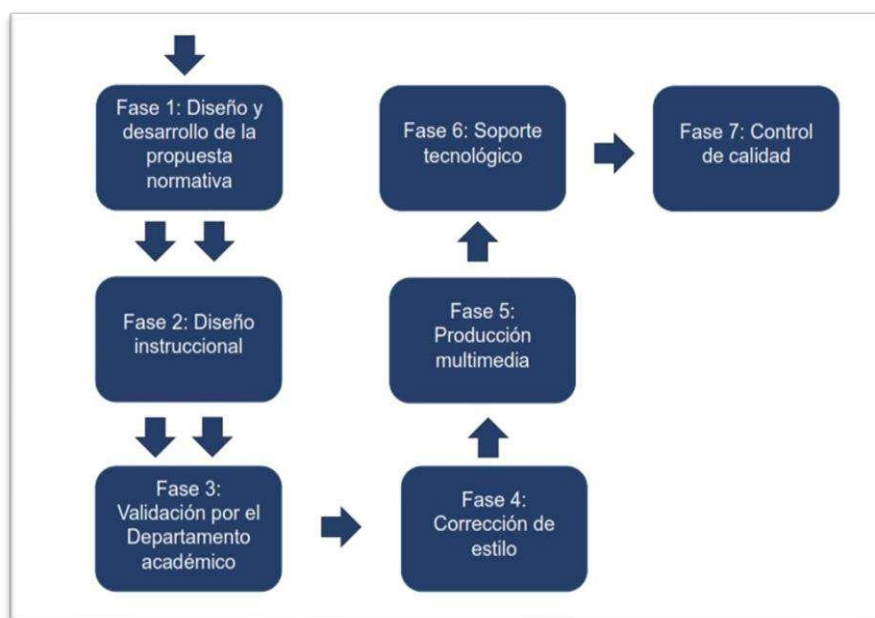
Fase 1: Diseño y desarrollo de la propuesta normativa

Fase 2: Diseño instruccional

Fase 3: Validación por el Departamento académico

Fase 4: Corrección de estilo

Fase 5: Producción multimedia

Fase 6: Soporte tecnológico

Fase 7: Control de calidad